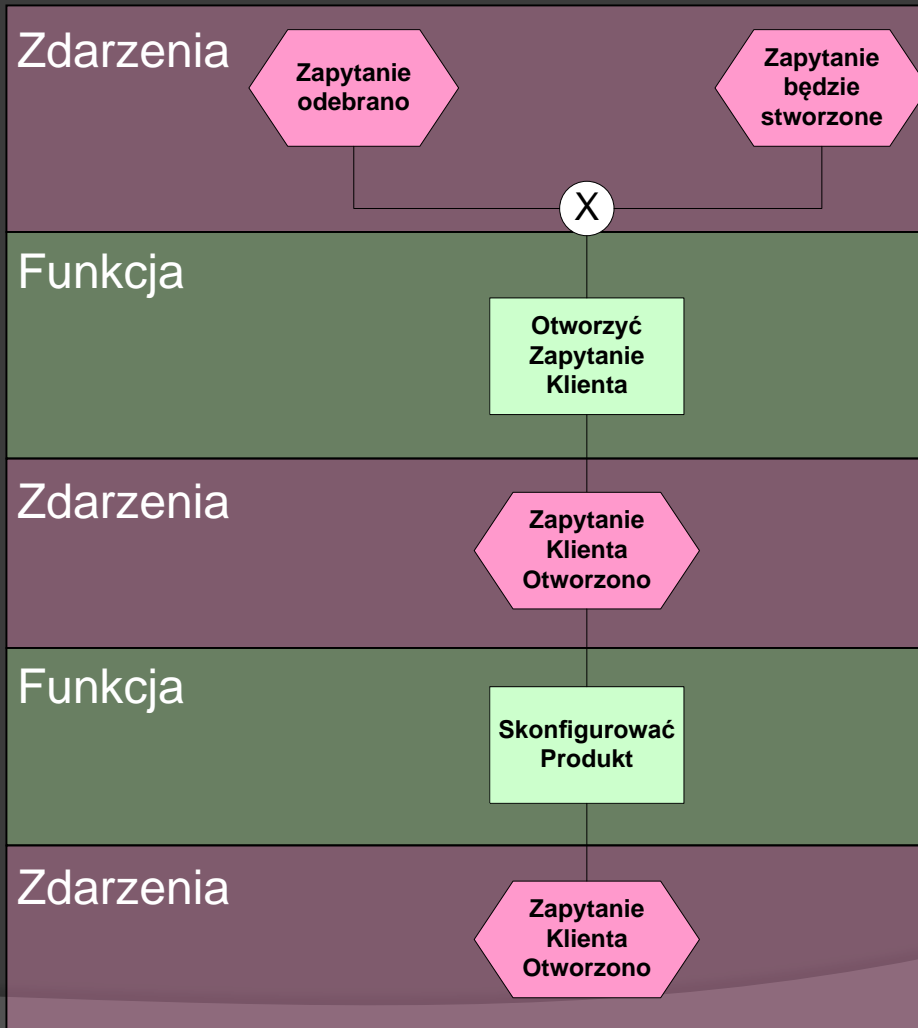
Zdarzenia

Zapytanie odebrano

Zapytanie będzie stworzone

X

Funkcja

Otworzyć Zapytanie Klienta

Zdarzenia

Zapytanie Klienta Otworzono

Funkcja

Skonfigurować Produkt

Zdarzenia

Zapytanie Klienta Otworzono